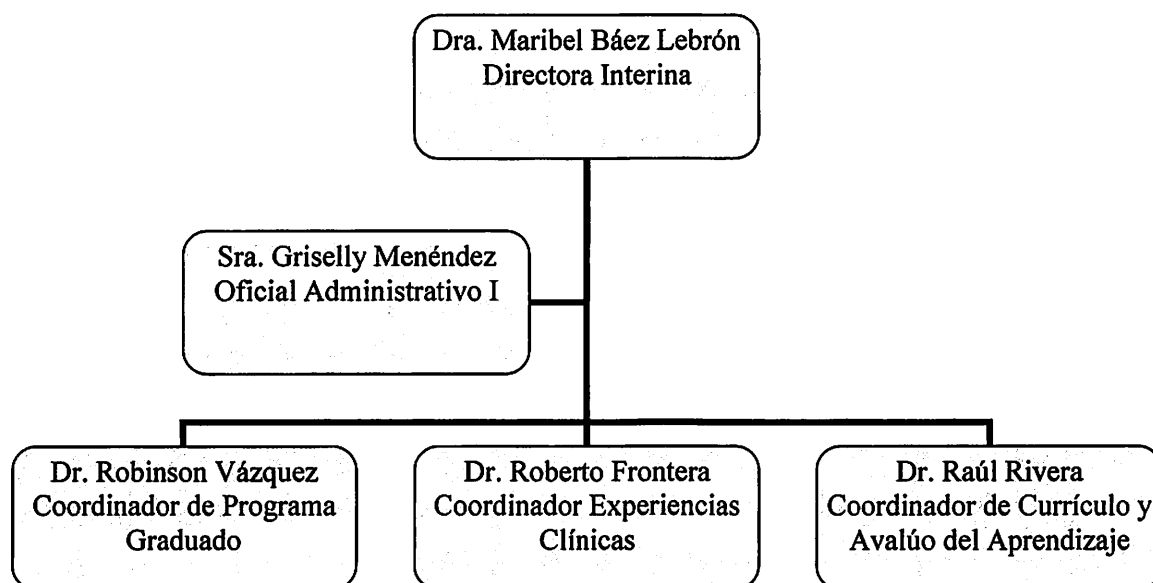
Dra. Maribel Báez Lebrón
Directora Interina

Sra. Griselly Menéndez
Oficial Administrativo I

Dr. Robinson Vázquez
Coordinador de Programa Graduado

Dr. Roberto Frontera
Coordinador Experiencias Clínicas

Dr. Raúl Rivera
Coordinador de Currículo y Avalúo del Aprendizaje